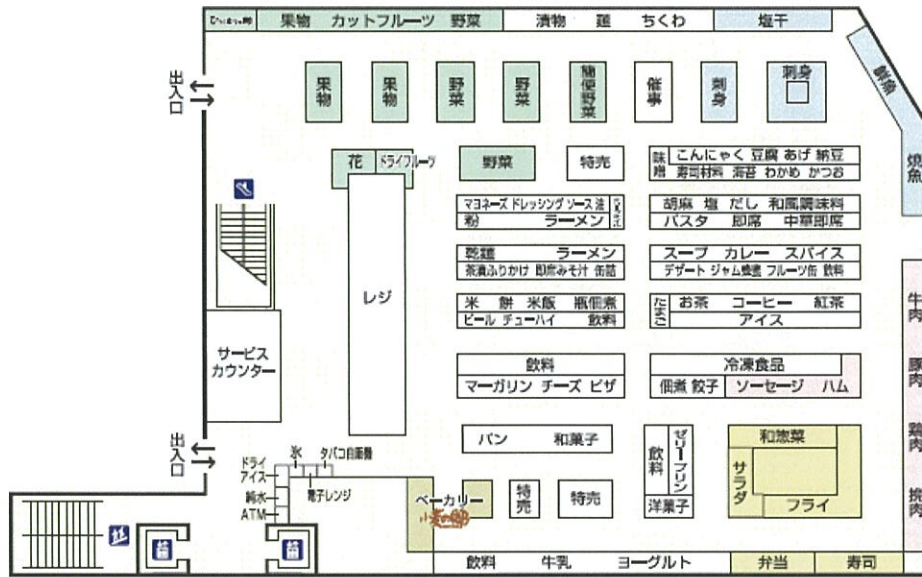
果物　カットフルーツ　野菜
漬物　麺　ちくわ
塩干
鮮魚
焼魚
出入口
果物
果物
野菜
野菜
簡便野菜
催事
刺身
刺身
花
ドライフルーツ
野菜
特売
味噌
こんにゃく　豆腐　あげ　納豆
寿司材料　海苔　わかめ　かつお
マヨネーズ　ドレッシング　ソース　法
粉　ラーメン
胡麻　塩　だし　和風調味料
パスタ　即席　中華即席
乾麺　ラーメン
茶漬ふりかけ　即席みそ汁　缶詰
スープ　カレー　スパイス
デザート　ジャム蜂蜜　フルーツ缶　飲料
レジ
米　餅　米飯　瓶佃煮
ビール　チューハイ　飲料
たまご
お茶　コーヒー　紅茶
アイス
牛肉
豚肉
鶏肉
挽肉
サービスカウンター
飲料
マーガリン　チーズ　ピザ
冷凍食品
佃煮　餃子　ソーセージ　ハム
パン　和菓子
飲料
ゼリー プリン
洋菓子
和惣菜
サラダ
フライ
出入口
ドライアイス
氷
タバコ自販機
純水
電子レンジ
ATM
ベーカリー
特売
特売
飲料　牛乳　ヨーグルト
弁当
寿司